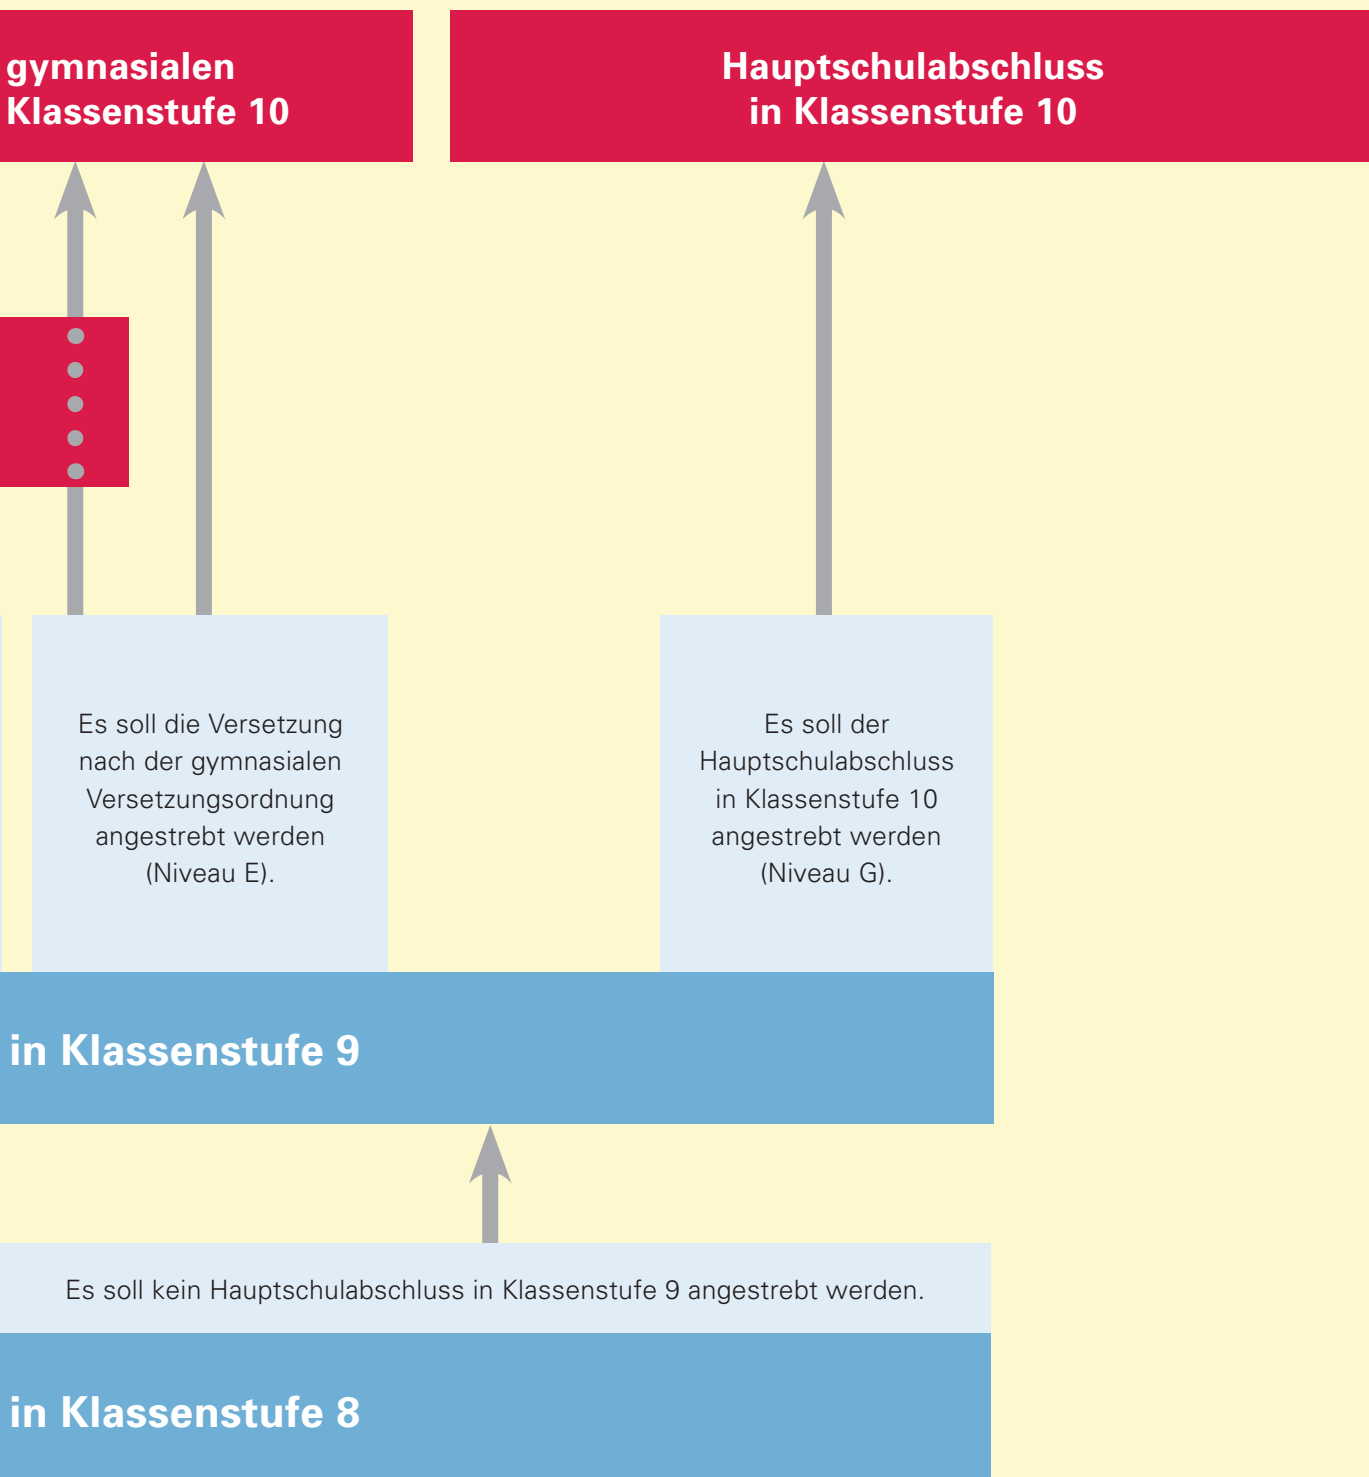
gymnasialen
Klassenstufe 10

Hauptschulabschluss
in Klassenstufe 10

Es soll die Versetzung nach der gymnasialen Versetzungsordnung angestrebt werden (Niveau E).

Es soll der Hauptschulabschluss in Klassenstufe 10 angestrebt werden (Niveau G).

in Klassenstufe 9

Es soll kein Hauptschulabschluss in Klassenstufe 9 angestrebt werden.

in Klassenstufe 8